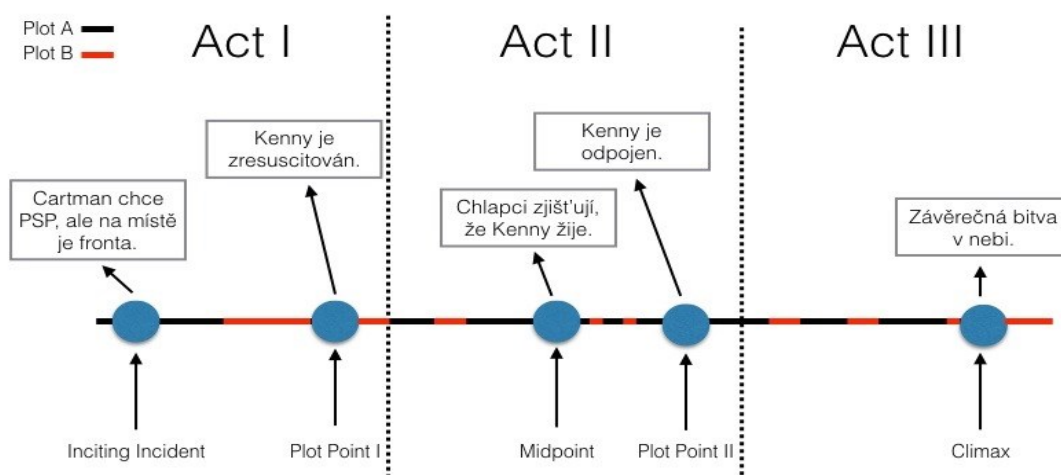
Plot A
Plot B

Act I

Act II

Act III

Kenny je zresuscitován.

Cartman chce PSP, ale na místě je fronta.

Chlapci zjišťují, že Kenny žije.

Kenny je odpojen.

Závěrečná bitva v nebi.

Inciting Incident

Plot Point I

Midpoint

Plot Point II

Climax